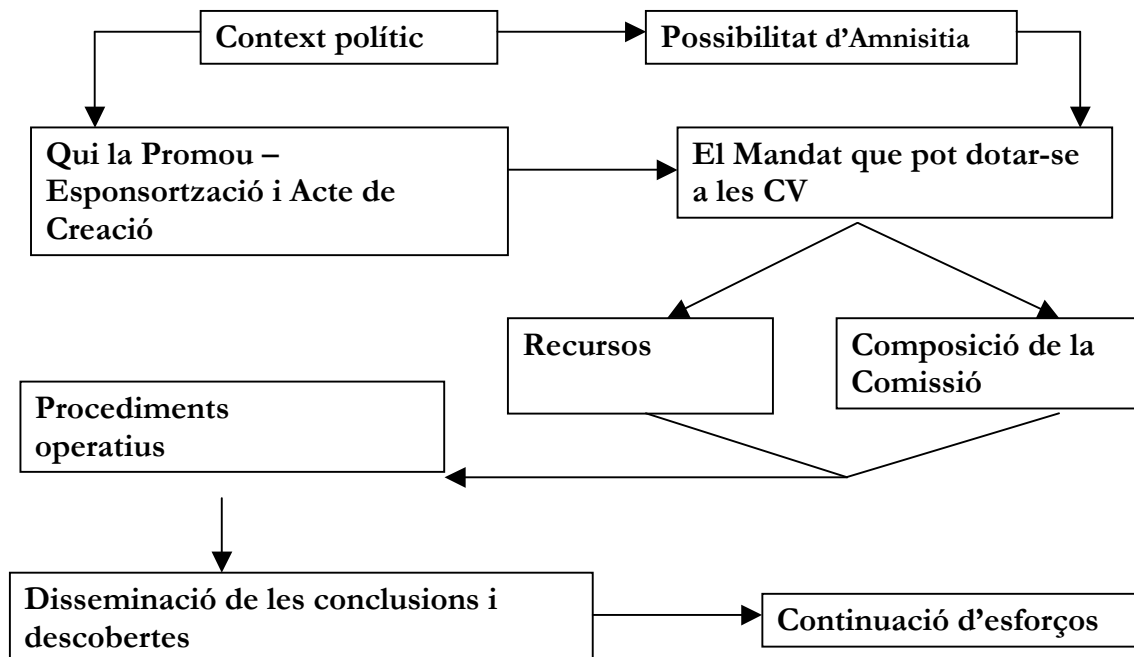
Context polític

Possibilitat d'Amnisitia

Qui la Promou – Esponsortzació i Acte de Creació

El Mandat que pot dotar-se a les CV

Recursos

Composició de la Comissió

Procediments operatius

Disseminació de les conclusions i descobertes

Continuació d'esforços